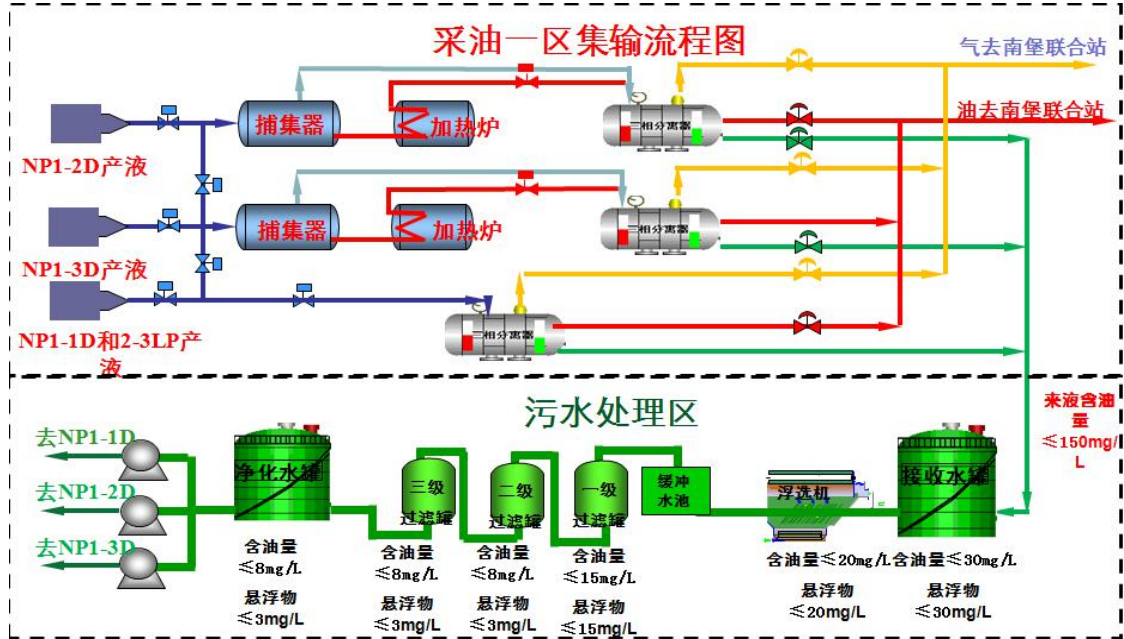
采油一区集输流程图

气去南堡联合站

油去南堡联合站

NP1-2D产液

NP1-3D产液

NP1-1D和2-3LP产液

捕集器

加热炉

捕集器

加热炉

三相分离器

三相分离器

三相分离器

污水处理区

来液含油量≤150mg/L

去NP1-1D

去NP1-2D

去NP1-3D

净化水罐

三级过滤罐

二级过滤罐

一级过滤罐

缓冲水池

浮选机

接收水罐

含油量≤8mg/L

悬浮物≤3mg/L

含油量≤8mg/L

悬浮物≤3mg/L

含油量≤8mg/L

悬浮物≤3mg/L

含油量≤15mg/L

悬浮物≤15mg/L

含油量≤20mg/L

悬浮物≤20mg/L

含油量≤30mg/L

悬浮物≤30mg/L